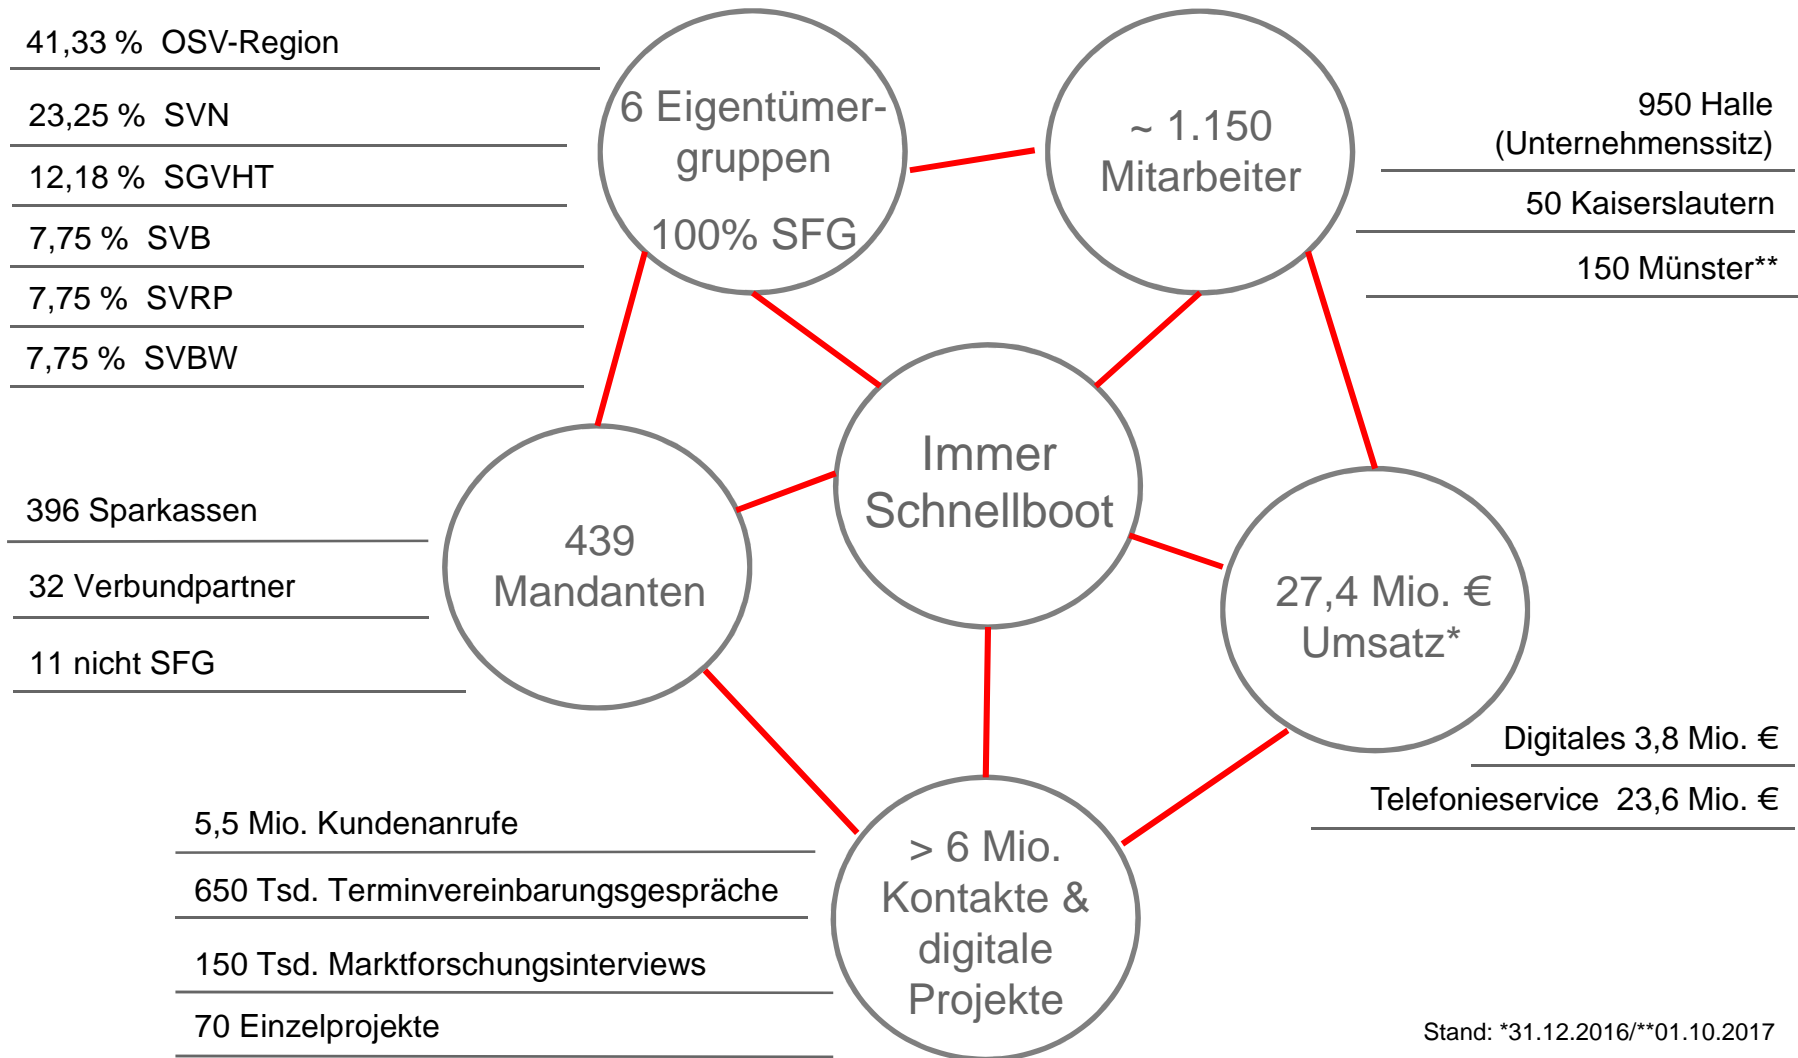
41,33 % OSV-Region

23,25 % SVN

12,18 % SGVHT

7,75 % SVB

7,75 % SVRP

7,75 % SVBW

6 Eigentümergruppen

100% SFG

~ 1.150 Mitarbeiter

950 Halle (Unternehmenssitz)

50 Kaiserslautern

150 Münster**

Immer Schnellboot

396 Sparkassen

32 Verbundpartner

11 nicht SFG

439 Mandanten

27,4 Mio. € Umsatz*

Digitales 3,8 Mio. €

Telefonieservice 23,6 Mio. €

5,5 Mio. Kundenanrufe

650 Tsd. Terminvereinbarungsgespräche

150 Tsd. Marktforschungsinterviews

70 Einzelprojekte

> 6 Mio. Kontakte & digitale Projekte

Stand: *31.12.2016/**01.10.2017